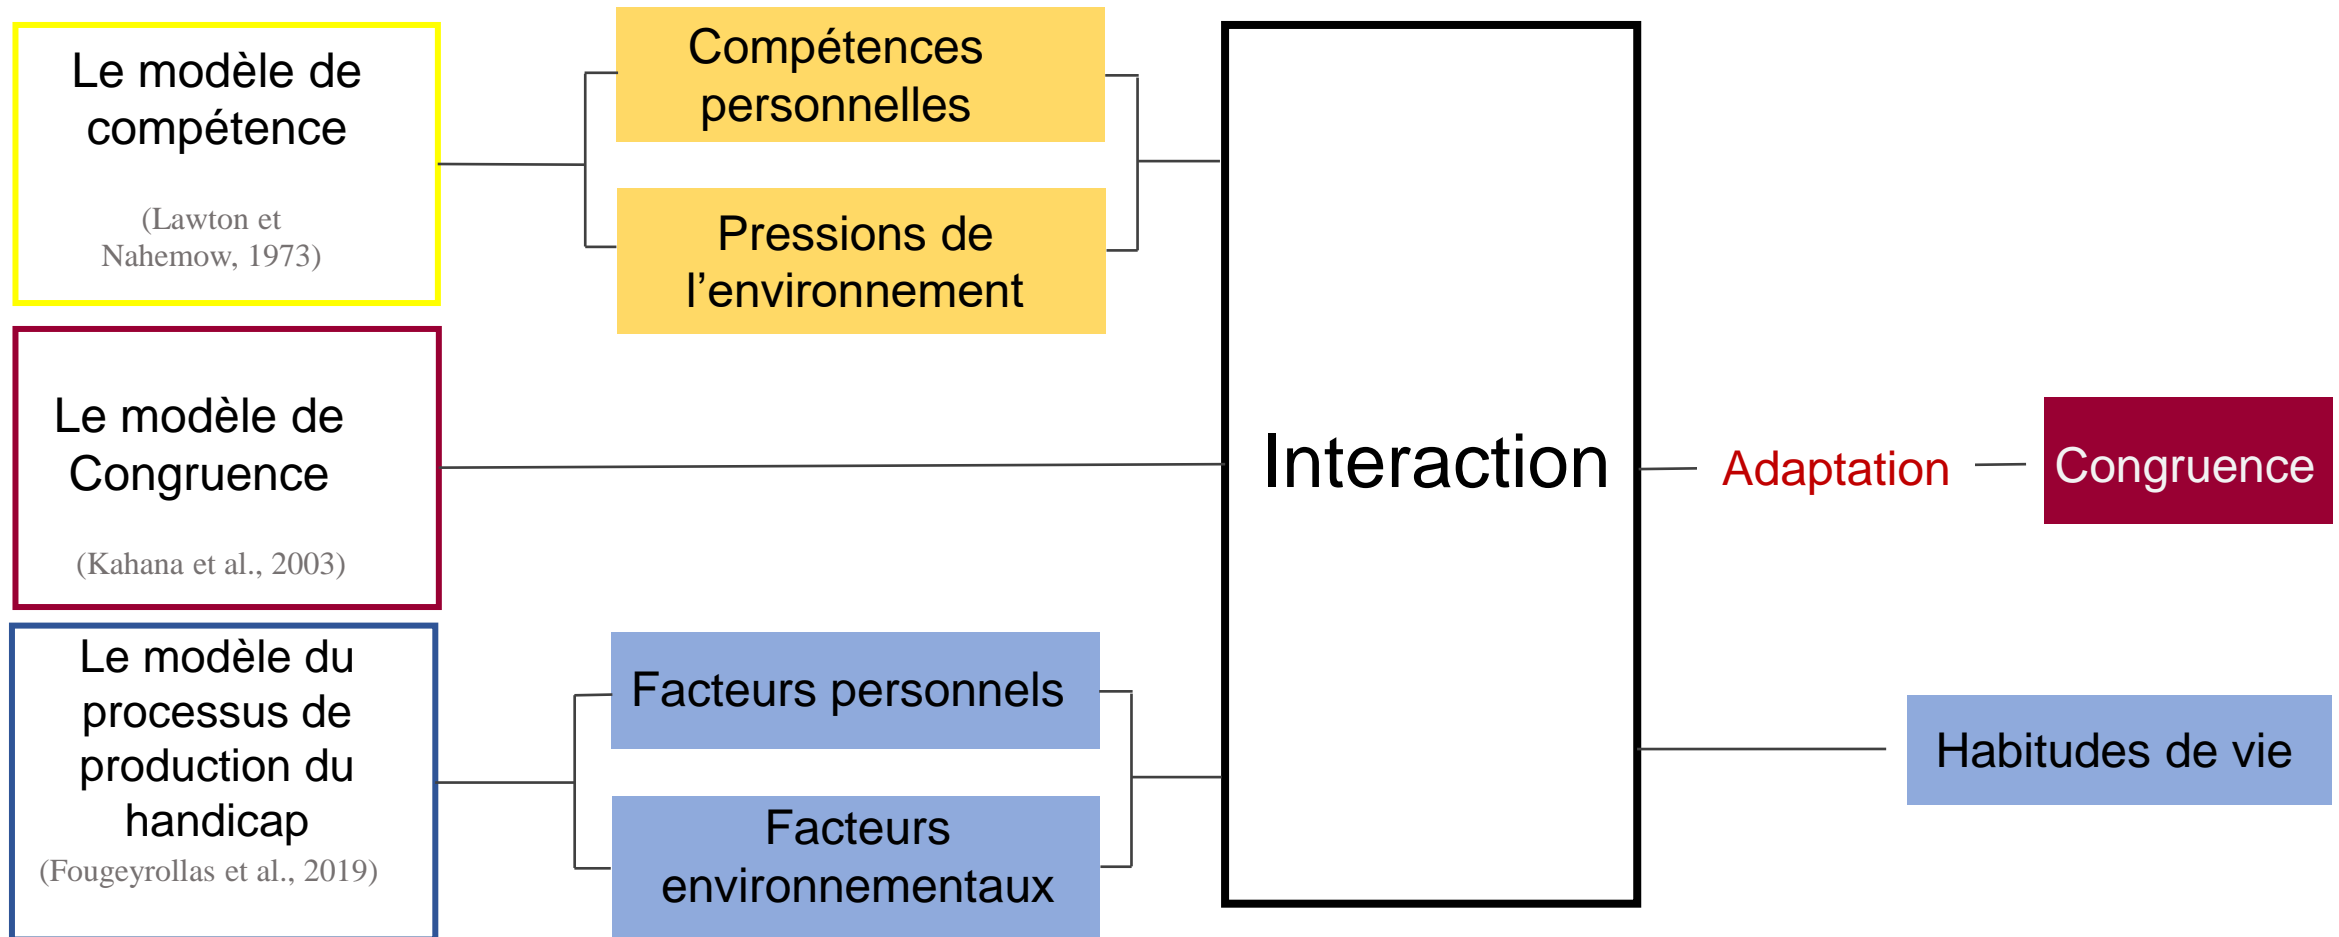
Le modèle de compétence

(Lawton et Nahemow, 1973)

Compétences personnelles

Pressions de l'environnement

Le modèle de Congruence

(Kahana et al., 2003)

Le modèle du processus de production du handicap

(Fougeyrollas et al., 2019)

Facteurs personnels

Facteurs environnementaux

Interaction

Adaptation

Congruence

Habitudes de vie